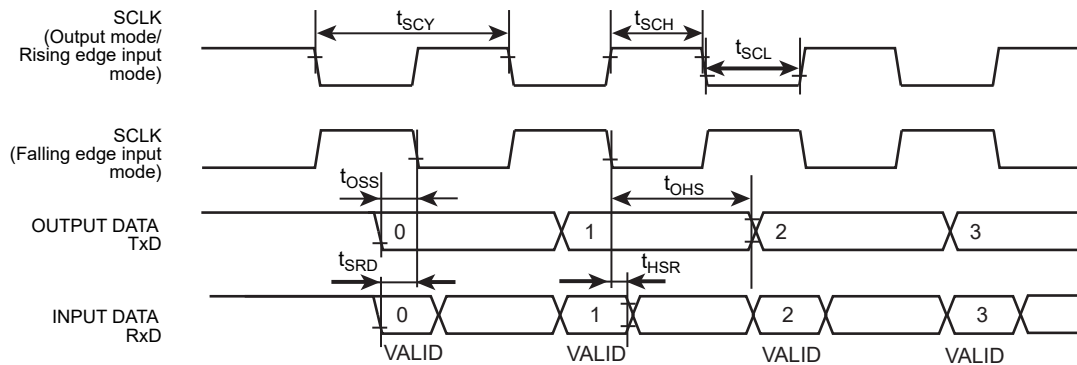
SCLK
(Output mode/
Rising edge input
mode)

$t_{SCY}$
$t_{SCH}$
$t_{SCL}$

SCLK
(Falling edge input
mode)

$t_{OSS}$
$t_{OHS}$

OUTPUT DATA
TxD

0
1
2
3

$t_{SRD}$
$t_{HSR}$

INPUT DATA
RxD

0
1
2
3

VALID
VALID
VALID
VALID